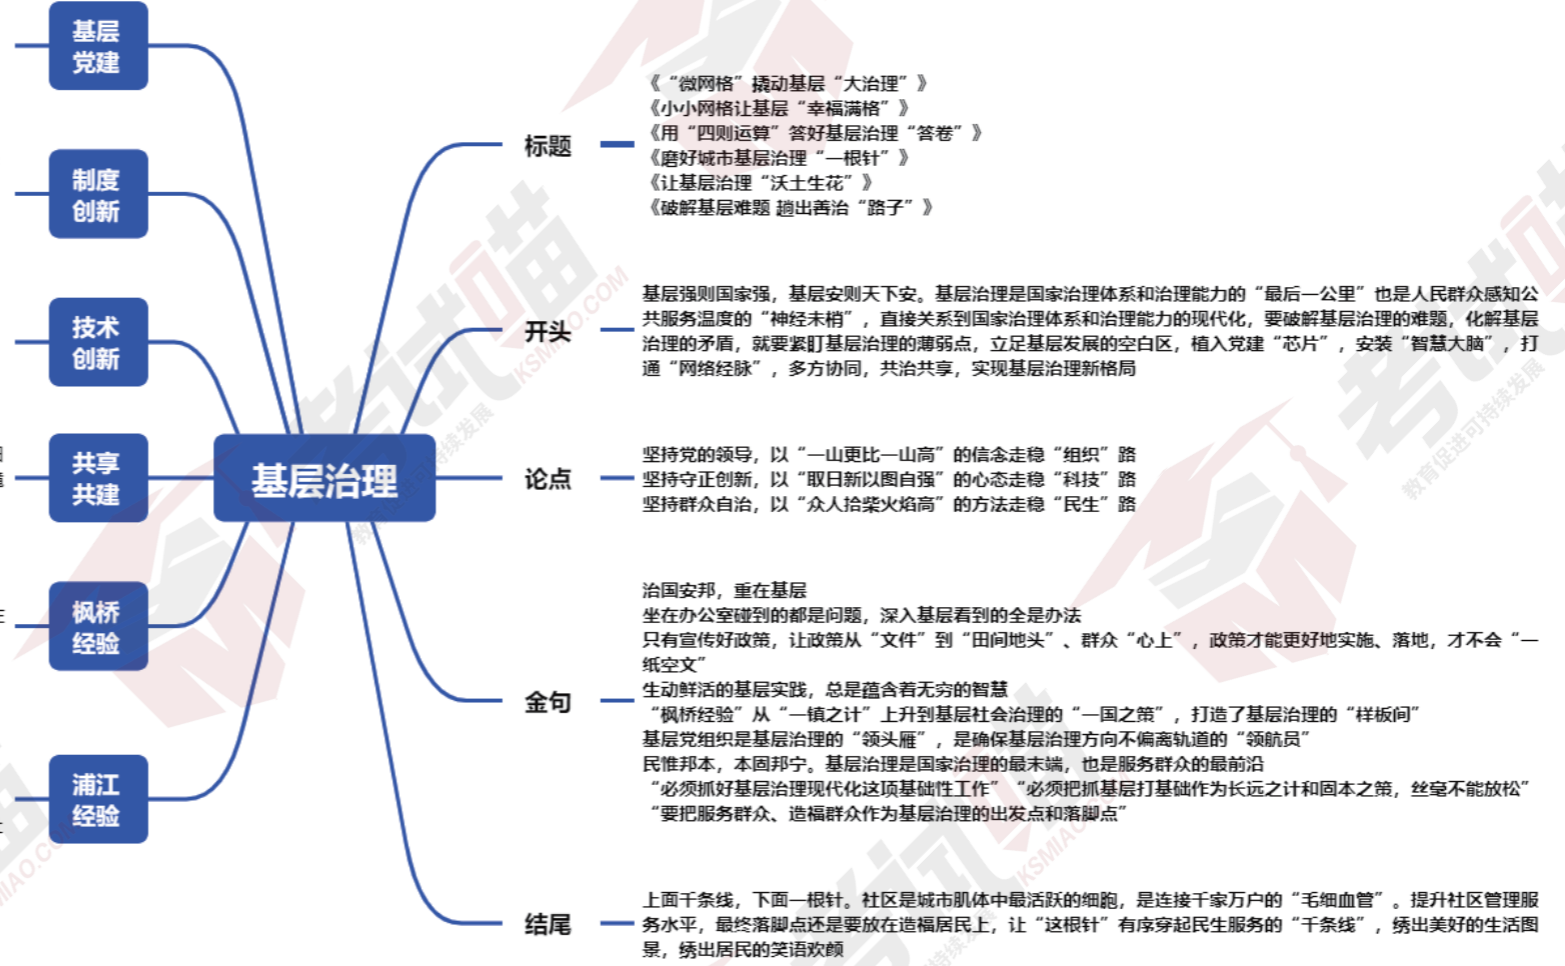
基层党建

制度创新

技术创新

共享共建

枫桥经验

浦江经验

基层治理

标题

《“微网格”撬动基层“大治理”》
《小小网格让基层“幸福满格”》
《用“四则运算”答好基层治理“答卷”》
《磨好城市基层治理“一根针”》
《让基层治理“沃土生花”》
《破解基层难题 趟出善治“路子”》

开头

基层强则国家强，基层安则天下安。基层治理是国家治理体系和治理能力的“最后一公里”也是人民群众感知公共服务温度的“神经末梢”，直接关系到国家治理体系和治理能力的现代化，要破解基层治理的难题，化解基层治理的矛盾，就要紧盯基层治理的薄弱点，立足基层发展的空白区，植入党建“芯片”，安装“智慧大脑”，打通“网络经脉”，多方协同，共治共享，实现基层治理新格局

论点

坚持党的领导，以“一山更比一山高”的信念走稳“组织”路
坚持守正创新，以“取日新以图自强”的心态走稳“科技”路
坚持群众自治，以“众人拾柴火焰高”的方法走稳“民生”路

金句

治国安邦，重在基层
坐在办公室碰到的都是问题，深入基层看到的全是办法
只有宣传好政策，让政策从“文件”到“田间地头”、群众“心上”，政策才能更好地实施、落地，才不会“一纸空文”
生动鲜活的基层实践，总是蕴含着无穷的智慧
“枫桥经验”从“一镇之计”上升到基层社会治理的“一国之策”，打造了基层治理的“样板间”
基层党组织是基层治理的“领头雁”，是确保基层治理方向不偏离轨道的“领航员”
民惟邦本，本固邦宁。基层治理是国家治理的最末端，也是服务群众的最前沿
“必须抓好基层治理现代化这项基础性工作”“必须把抓基层打基础作为长远之计和固本之策，丝毫不能放松”
“要把服务群众、造福群众作为基层治理的出发点和落脚点”

结尾

上面千条线，下面一根针。社区是城市肌体中最活跃的细胞，是连接千家万户的“毛细血管”。提升社区管理服务水平，最终落脚点还是要放在造福居民上，让“这根针”有序穿起民生服务的“千条线”，绣出美好的生活图景，绣出居民的笑语欢颜